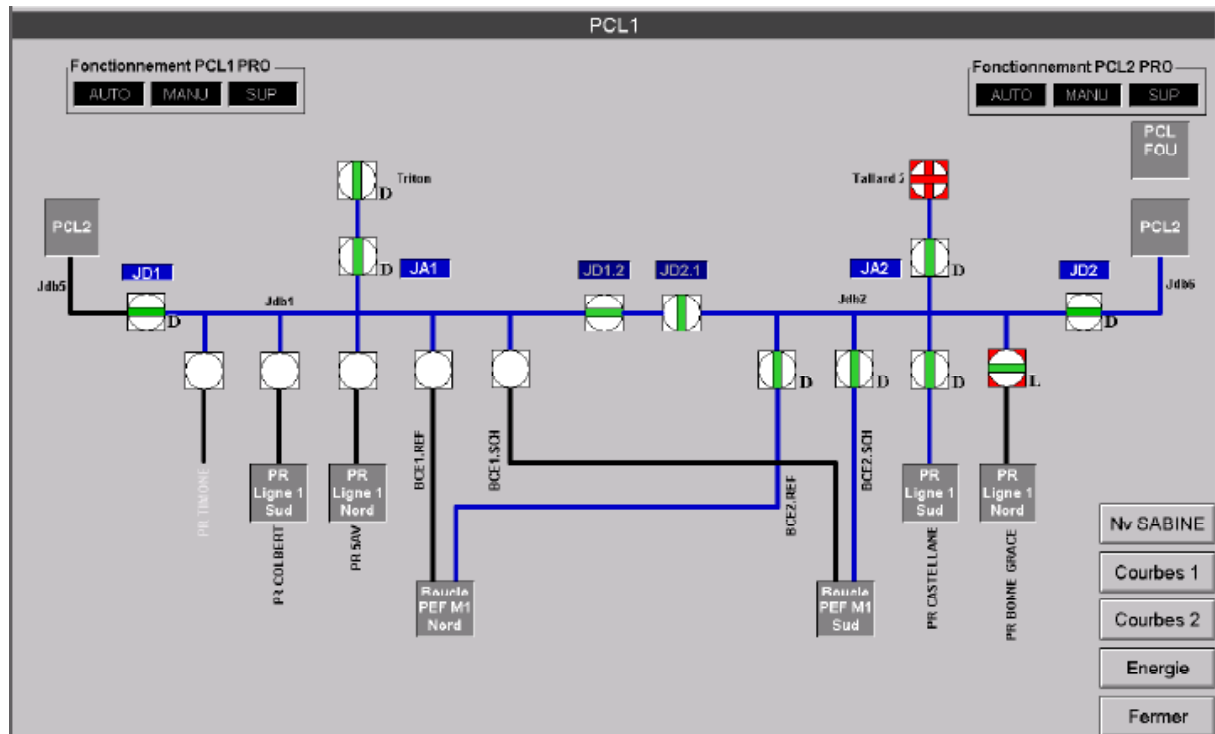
PCL1

Fonctionnement PCL1 PRO
AUTO MANU SUP

Fonctionnement PCL2 PRO
AUTO MANU SUP

PCL FOU

Triton
D

Tallard 5

PCL2

PCL2

JD1
Jdb5
D
Jdb1
D
JA1
JD1.2
JD2.1
JA2
D
Jdb2
JD2
Jdb6
D

D
D
D
L

PR TIMONE

PR Ligne 1 Sud
PR COLBERT

PR Ligne 1 Nord
PR SAV

BCE1.REF
BCE1.SCH

BCE2.REF
BCE2.SCH

Boucle PEF M1 Nord

Boucle PEF M1 Sud

PR Ligne 1 Sud
PR CASTELLANE

PR Ligne 1 Nord
PR BONNE GRACE

Nv SABINE
Courbes 1
Courbes 2
Energie
Fermer